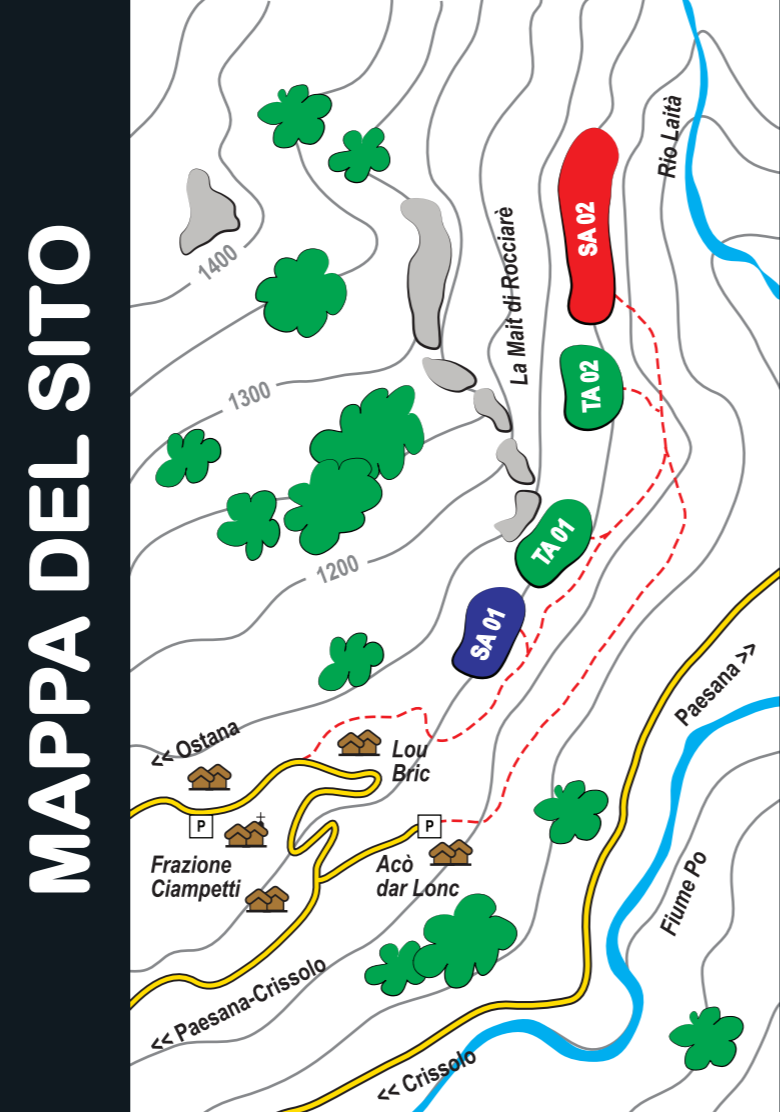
MAPPA DEL SITO

1400

1300

1200

La Mait di Rocciarè

Rio Laità

SA 02

TA 02

TA 01

SA 01

<< Ostana

Lou Bric

P

Frazione Ciampetti

P

Acò dar Lonc

Paesana >>

Fiume Po

<< Paesana-Crissolo

<< Crissolo